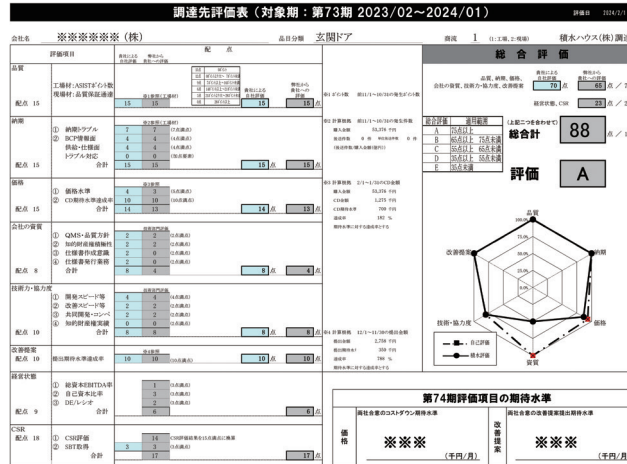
調達先評価表（対象期：第73期 2023/02～2024/01）

評価日 2024/2/1

会社名 ※※※※※※ (株)

品目分類 玄関ドア

商流 1 (1:工場, 2:商流)

積水ハウス(株)調

評価項目

前年比と自社評価

弊社から貴社への評価

配点

総合評価

品質

工場材：ASISTポイント数
規模材：品質保証連絡

配点 15

15 15

15

15 点

15 点

弊社から貴社への評価

品質、納期、価格、会社の資質、技術力・協力度、改善提案

70 点

65 点

経営状態、CSR

23 点

2

総合評価 適用範囲
A 75点以上
B 65点以上 75点未満
C 55点以上 65点未満
D 45点以上 55点未満
E 35点未満

（上記二つを合わせて）
総合計

88

評価

A

納期

① 納期トラブル
② BCP整備面
③ 供給・仕様面
④ トラブル対応

7 7
4 4
4 4
0 0

配点 15

合計 15 15

15 点

15 点

価格

① 価格水準
② CD期待水準達成率

4 4
10 10

配点 15

合計 14 13

14 点

13 点

会社の資質

① QMS・品質方針
② 知的財産権権侵
③ 仕様書作成意識
④ 仕様書発行業務

2 2
2 2
2 2
2 2

配点 8

合計 8 4

8 点

4 点

品質

納期

価格

技術力・協力度

会社の資質

改善提案

自社評価

積水評価

技術力・協力度

① 開発スピード等
② 改善スピード等
③ 共同開発・コンペ
④ 知的財産権実績

4 4
4 4
0 0
0 0

配点 10

合計 8 8

8 点

8 点

改善提案

配点 10

提出期待水準達成率

10 10

10 点

10 点

経営状態

① 総資本EBITDA率
② 自己資本比率
③ DEレシオ

1
2
3

配点 9

合計 6

6 点

CSR

① CSR評価
② SBT取得

14
3

配点 18

合計 17

17 点

第74期評価項目の期待水準

価格

※※※

(千円/月)

改善提案

※※※

(千円/月)